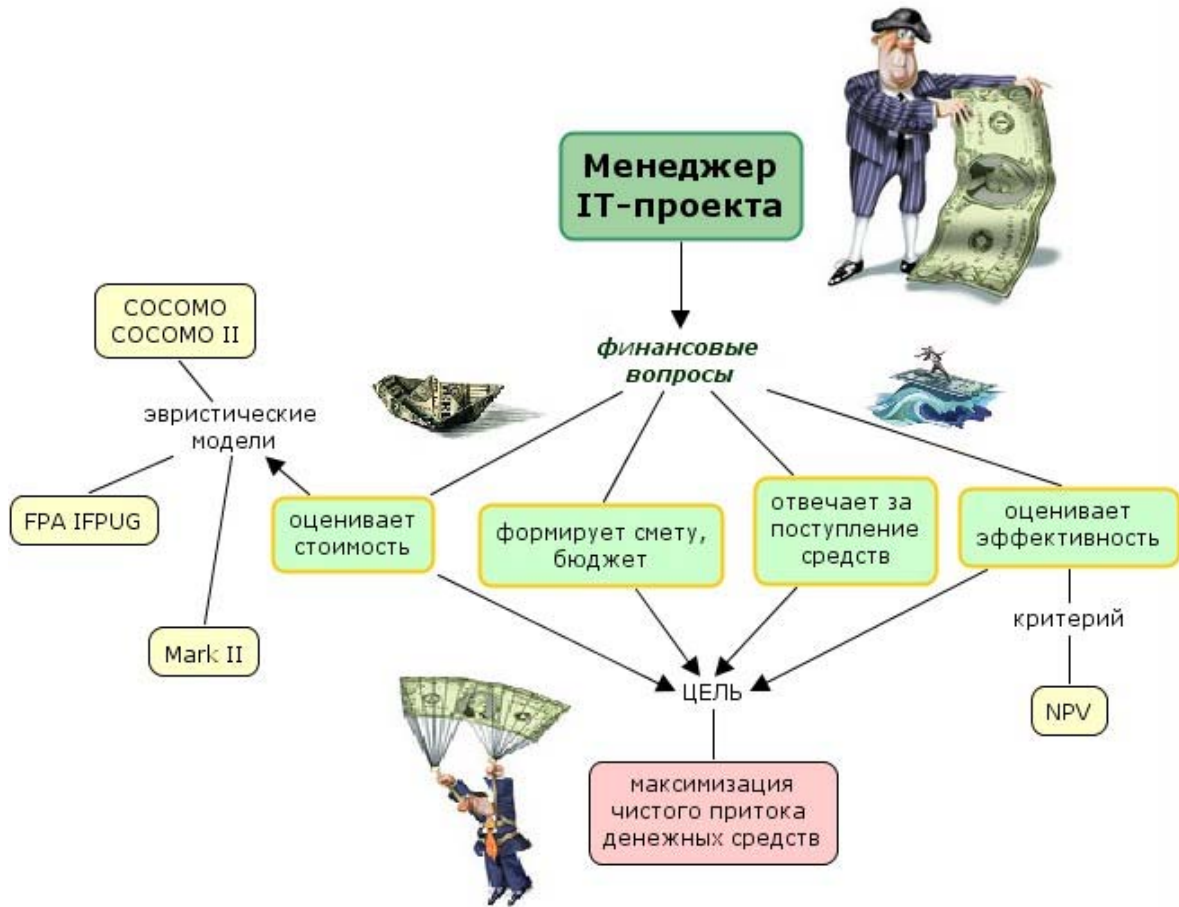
Менеджер IT-проекта

финансовые вопросы

COCOMO
COCOMO II

эвристические модели

FPA IFPUG

Mark II

оценивает стоимость

формирует смету, бюджет

отвечает за поступление средств

оценивает эффективность

критерий

NPV

ЦЕЛЬ

максимизация чистого притока денежных средств